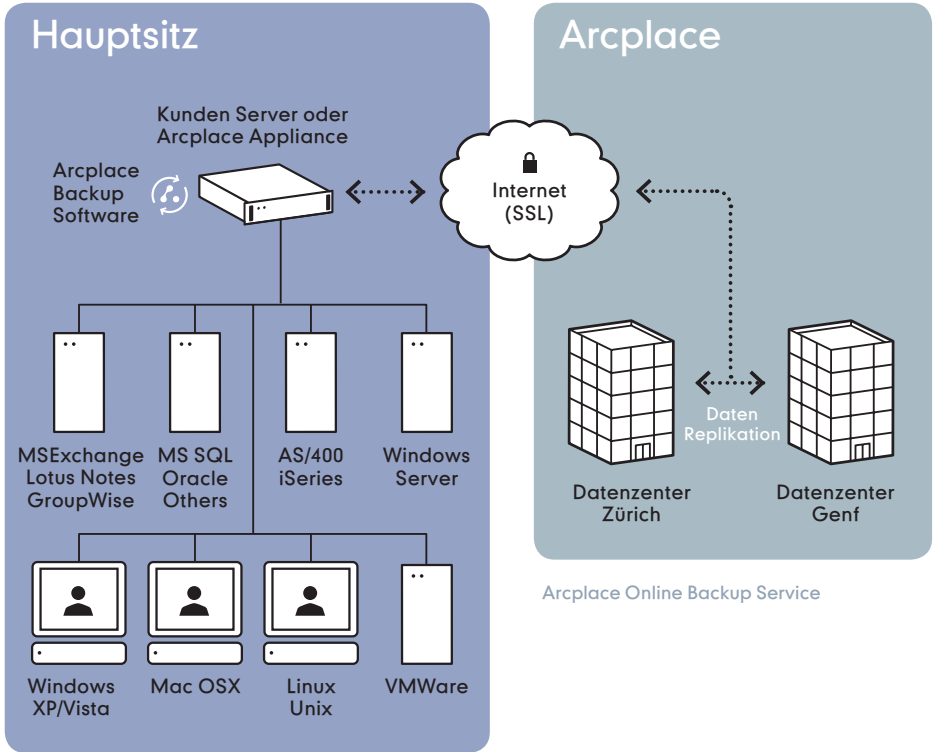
Hauptsitz

Kunden Server oder Arcplace Appliance

Arcplace Backup Software

MSExchange Lotus Notes GroupWise

MS SQL Oracle Others

AS/400 iSeries

Windows Server

Windows XP/Vista

Mac OSX

Linux Unix

VMWare

Internet (SSL)

Arcplace

Daten Replikation

Datenzenter Zürich

Datenzenter Genf

Arcplace Online Backup Service